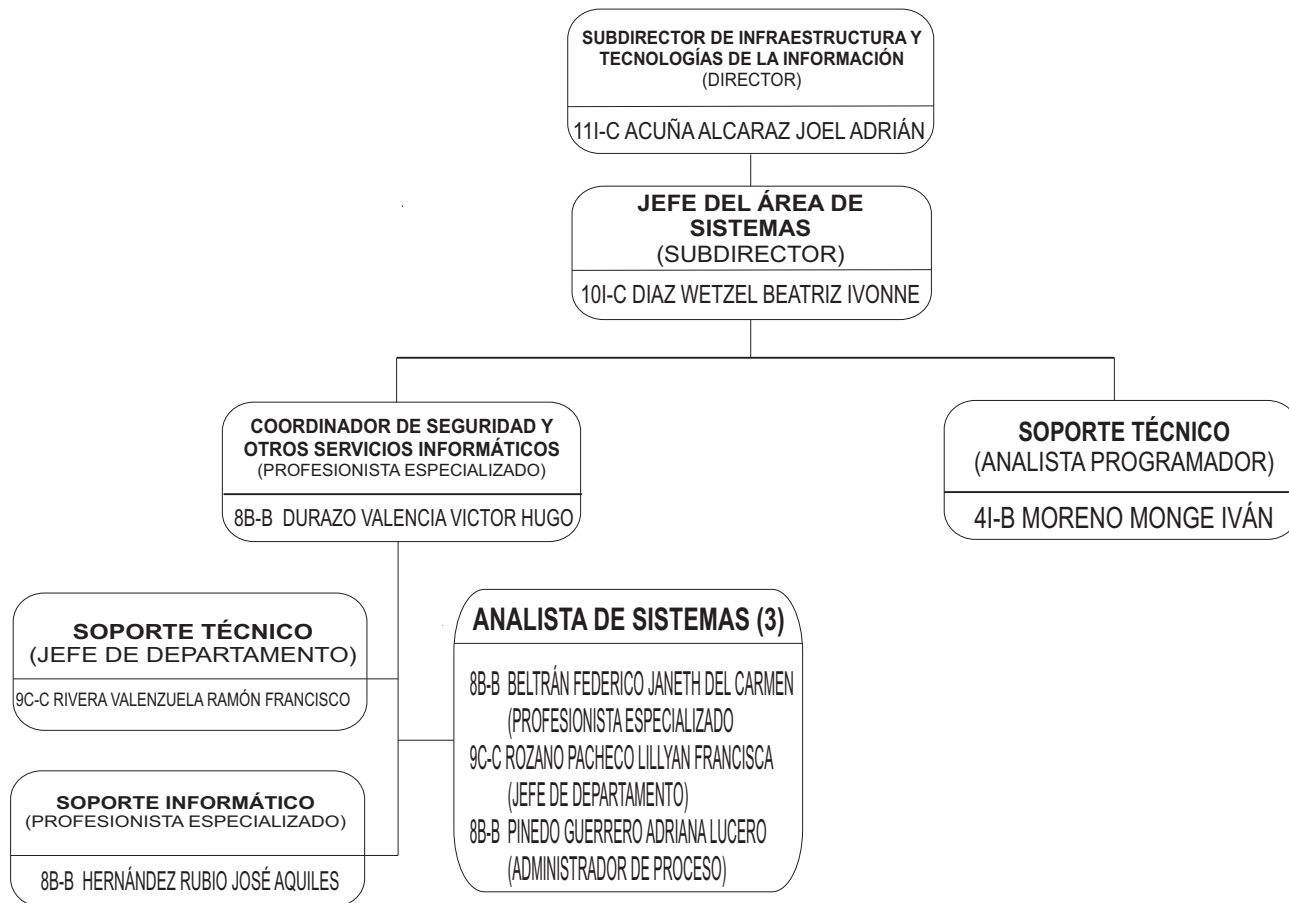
SUBDIRECTOR DE INFRAESTRUCTURA Y TECNOLOGÍAS DE LA INFORMACIÓN
(DIRECTOR)

11I-C ACUÑA ALCARAZ JOEL ADRIÁN

JEFE DEL ÁREA DE SISTEMAS
(SUBDIRECTOR)

10I-C DIAZ WETZEL BEATRIZ IVONNE

COORDINADOR DE SEGURIDAD Y OTROS SERVICIOS INFORMÁTICOS
(PROFESIONISTA ESPECIALIZADO)

8B-B DURAZO VALENCIA VICTOR HUGO

SOPORTE TÉCNICO
(ANALISTA PROGRAMADOR)

4I-B MORENO MONGE IVÁN

SOPORTE TÉCNICO
(JEFE DE DEPARTAMENTO)

9C-C RIVERA VALENZUELA RAMÓN FRANCISCO

ANALISTA DE SISTEMAS (3)

8B-B BELTRÁN FEDERICO JANETH DEL CARMEN
(PROFESIONISTA ESPECIALIZADO
9C-C ROZANO PACHECO LILLYAN FRANCISCA
(JEFE DE DEPARTAMENTO)
8B-B PINEDO GUERRERO ADRIANA LUCERO
(ADMINISTRADOR DE PROCESO)

SOPORTE INFORMÁTICO
(PROFESIONISTA ESPECIALIZADO)

8B-B HERNÁNDEZ RUBIO JOSÉ AQUILES